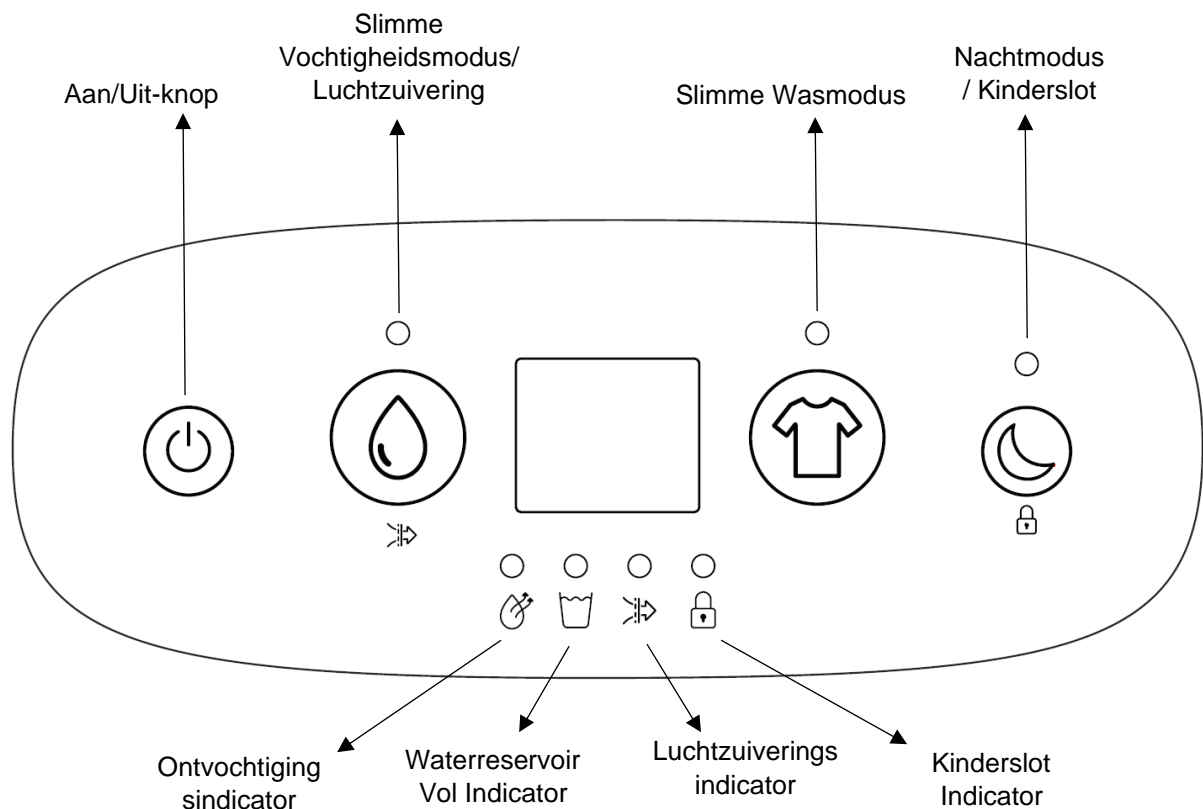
Aan/Uit-knop

Slimme Vochtigheidsmodus/ Luchtzuivering

Slimme Wasmodus

Nachtmodus / Kinderslot

Ontvochtiging sindicator

Waterreservoir Vol Indicator

Luchtzuiverings indicator

Kinderslot Indicator